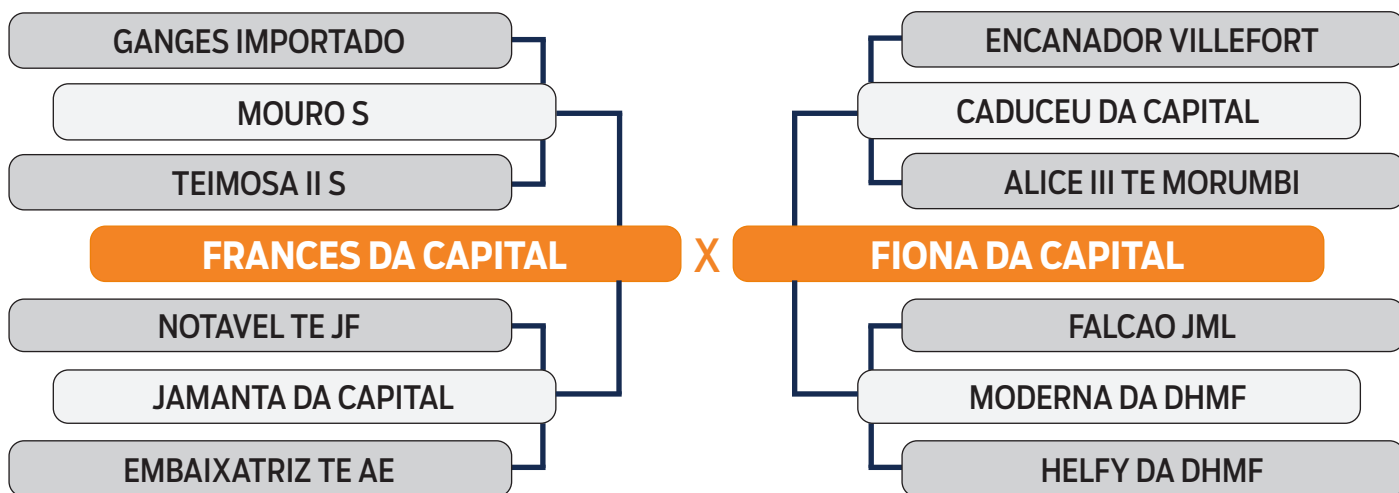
GANGES IMPORTADO

MOURO S

TEIMOSA II S

FRANCES DA CAPITAL

NOTAVEL TE JF

JAMANTA DA CAPITAL

EMBAIXATRIZ TE AE

X

ENCANADOR VILLEFORT

CADUCEU DA CAPITAL

ALICE III TE MORUMBI

FIONA DA CAPITAL

FALCAO JML

MODERNA DA DHMF

HELFY DA DHMF